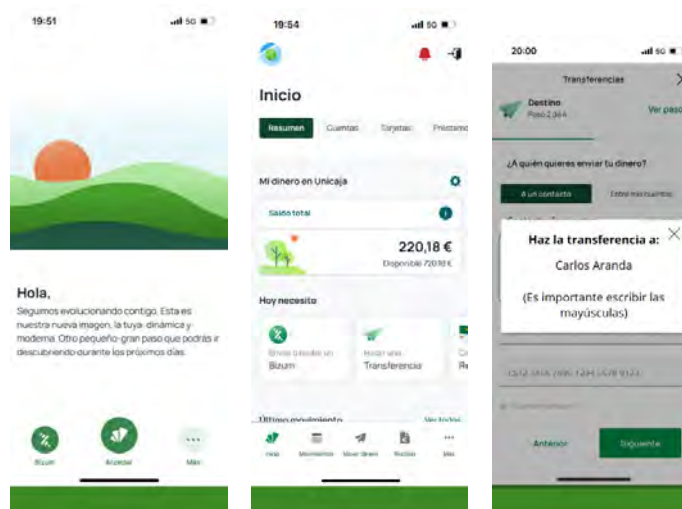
19:51

Hola,
Seguimos evolucionando contigo. Esta es nuestra nueva imagen, la tuya: dinámica y moderna. Otro pequeño-gran paso que podrás ir descubriendo durante los próximos días.

Bizum
Acceder
Más

19:54

Inicio

Resumen Cuentas Tarjetas Préstamo

Mi dinero en Unicaja

Saldo total

220,18 €
Disponible 220,18 €

Hoy necesito

Enviar o recibir un Bizum
Hacer una Transferencia

Último movimiento
Ver todos

Inicio Movimientos Mover dinero Buzón Más

20:00

Transferencias

Destino
Paso 2 de 4
Ver pasos

¿A quién quieres enviar tu dinero?

A un contacto
Entre mis cuentas

Haz la transferencia a:
Carlos Aranda
(Es importante escribir las mayúsculas)

ES12 3456 7890 1234 5678 9123

Anterior
Siguiente